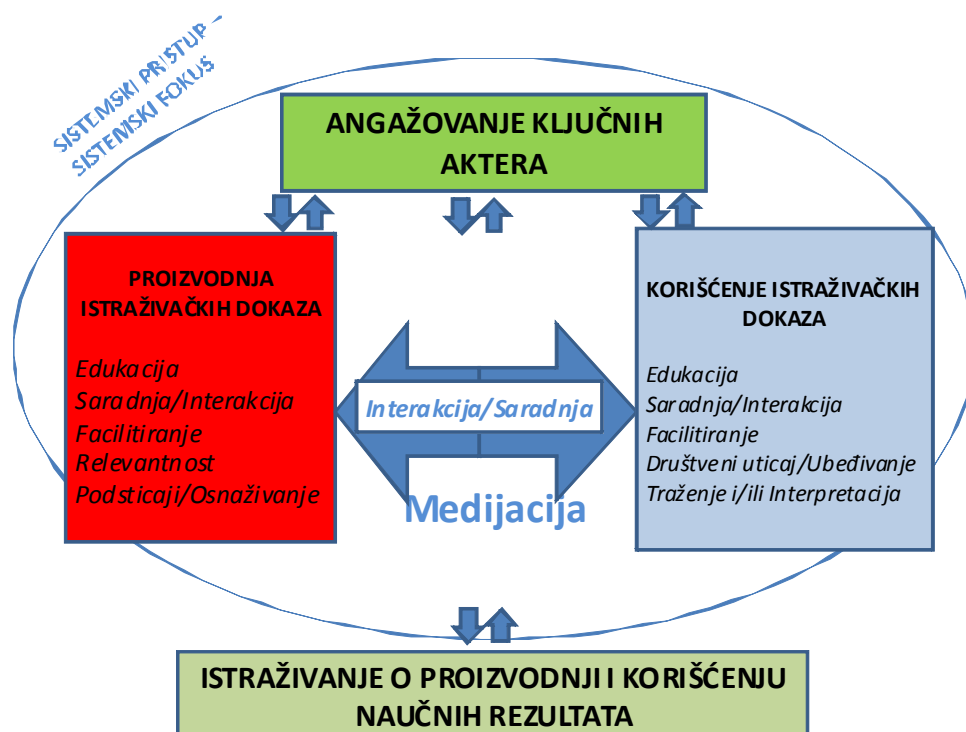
SISTEMSKI PRISTUP – SISTEMSKI FOKUS

ANGAŽOVANJE KLJUČNIH AKTERA

PROIZVODNJA ISTRAŽIVAČKIH DOKAZA

Edukacija
Saradnja/Interakcija
Facilitiranje
Relevantnost
Podsticaji/Osnaživanje

Interakcija/Saradnja

Medijacija

KORIŠĆENJE ISTRAŽIVAČKIH DOKAZA

Edukacija
Saradnja/Interakcija
Facilitiranje
Društveni uticaj/Ubeđivanje
Traženje i/ili Interpretacija

ISTRAŽIVANJE O PROIZVODNJI I KORIŠĆENJU NAUČNIH REZULTATA